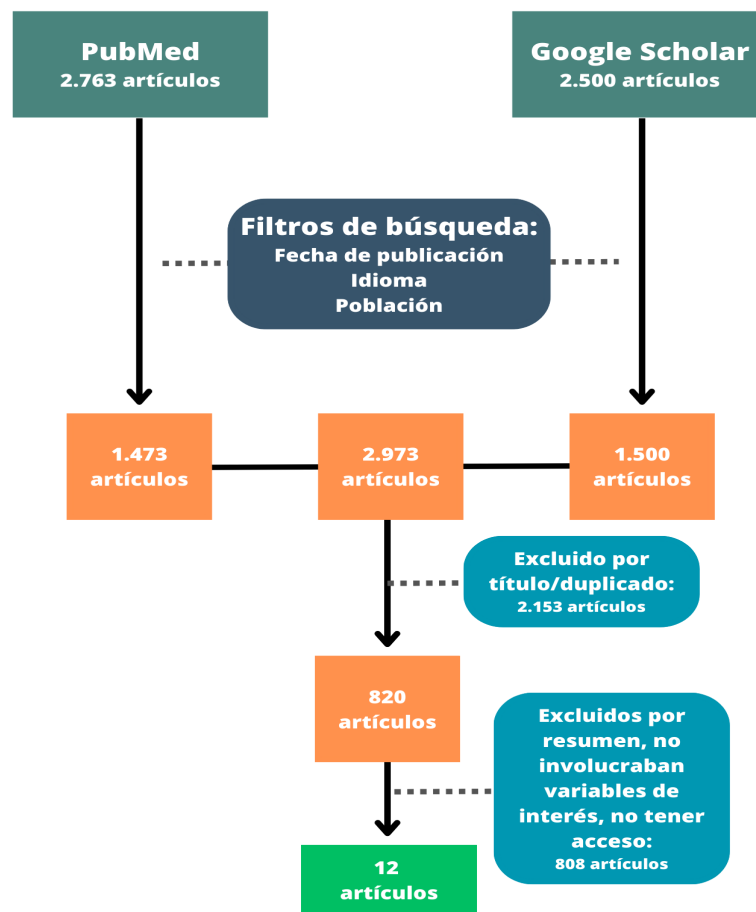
PubMed
2.763 artículos

Google Scholar
2.500 artículos

Filtros de búsqueda:
Fecha de publicación
Idioma
Población

1.473 artículos

2.973 artículos

1.500 artículos

Excluido por título/duplicado:
2.153 artículos

820 artículos

Excluidos por resumen, no involucraban variables de interés, no tener acceso:
808 artículos

12 artículos